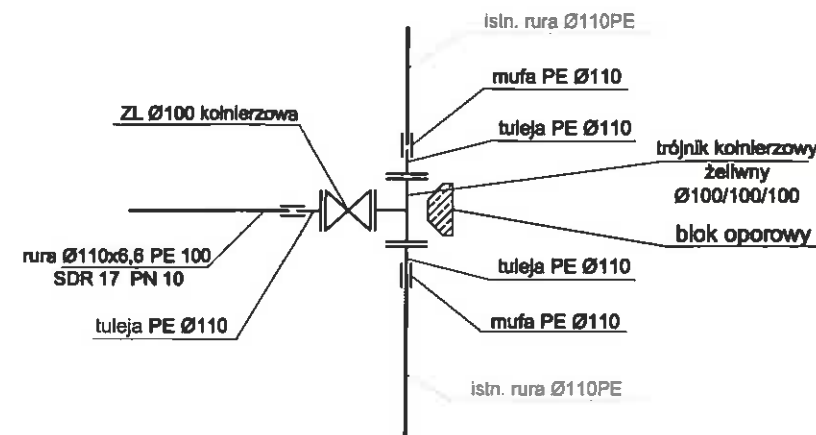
istn. rura Ø110PE

mufa PE Ø110

ZL Ø100 kołnierzowa

tuleja PE Ø110

trójnik kołnierzowy żeliwny Ø100/100/100

blok oporowy

rura Ø110x6,6 PE 100 SDR 17 PN 10

tuleja PE Ø110

tuleja PE Ø110

mufa PE Ø110

istn. rura Ø110PE